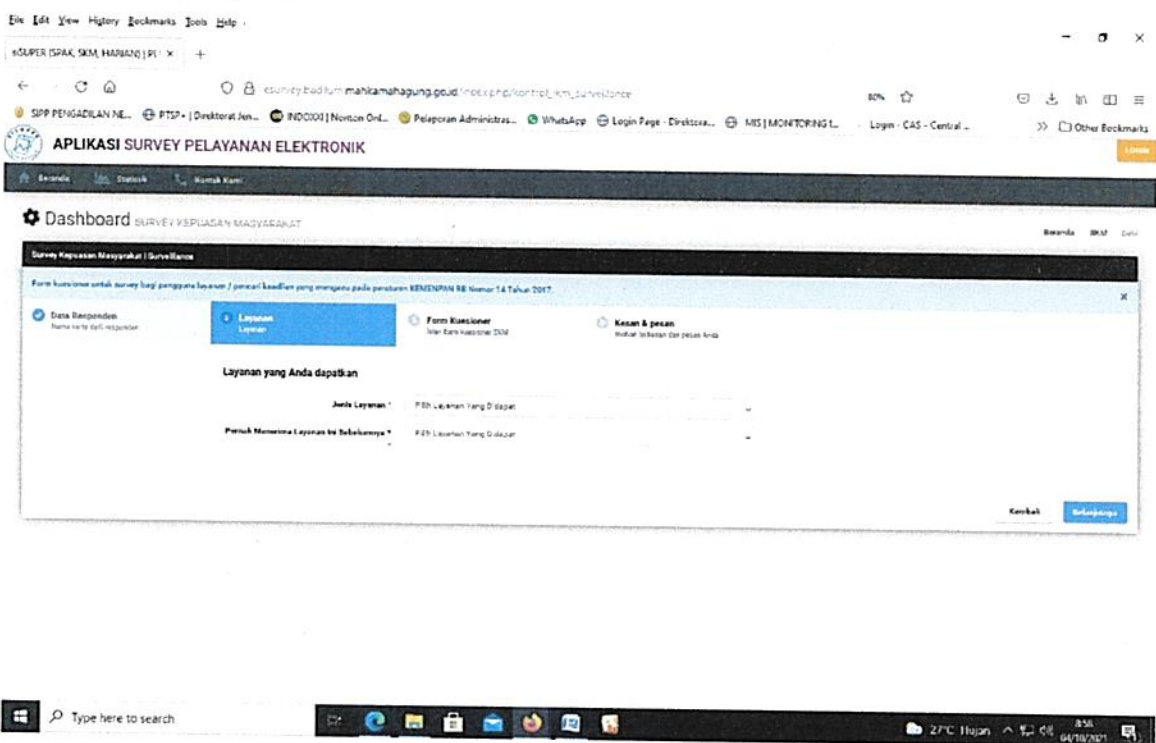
File Edit View History Bookmarks Tools Help

eSUPER (SPAK, SKM, HARIAN) | PE ×   +

esurvey.badilum.mahkamahagung.go.id/index.php/kontrol_skm_surveilance

80%

SIPP PENGADILAN NE...   PTSP - | Direktorat Jen...   INDOXXI | Nonton Onl...   Pelaporan Administras...   WhatsApp   Login Page - Direktora...   MIS | MONITORING t...   Login - CAS - Central ...   Other Bookmarks

APLIKASI SURVEY PELAYANAN ELEKTRONIK

LOGIN

Beranda   Statistik   Kontak Kami

Dashboard SURVEY KEPUASAN MASYARAKAT

Beranda   SKM   Data

Survey Kepuasan Masyarakat | Surveillance

Form kuesioner untuk survey bagi pengguna layanan / pencari keadilan yang mengacu pada peraturan KEMENPAN RB Nomor 14 Tahun 2017.

Data Responden
Nama serta data responden

2 Layanan
Layanan

Form Kuesioner
Isian form kuesioner SKM

Kesan & pesan
Isiskan kesan dan pesan Anda

Layanan yang Anda dapatkan

Jenis Layanan *   Pilih Layanan Yang Didapat

Pernah Menerima Layanan Ini Sebelumnya *   Pilih Layanan Yang Didapat

Kembali   Selanjutnya

Type here to search

27°C Hujan   8:56 04/10/2021